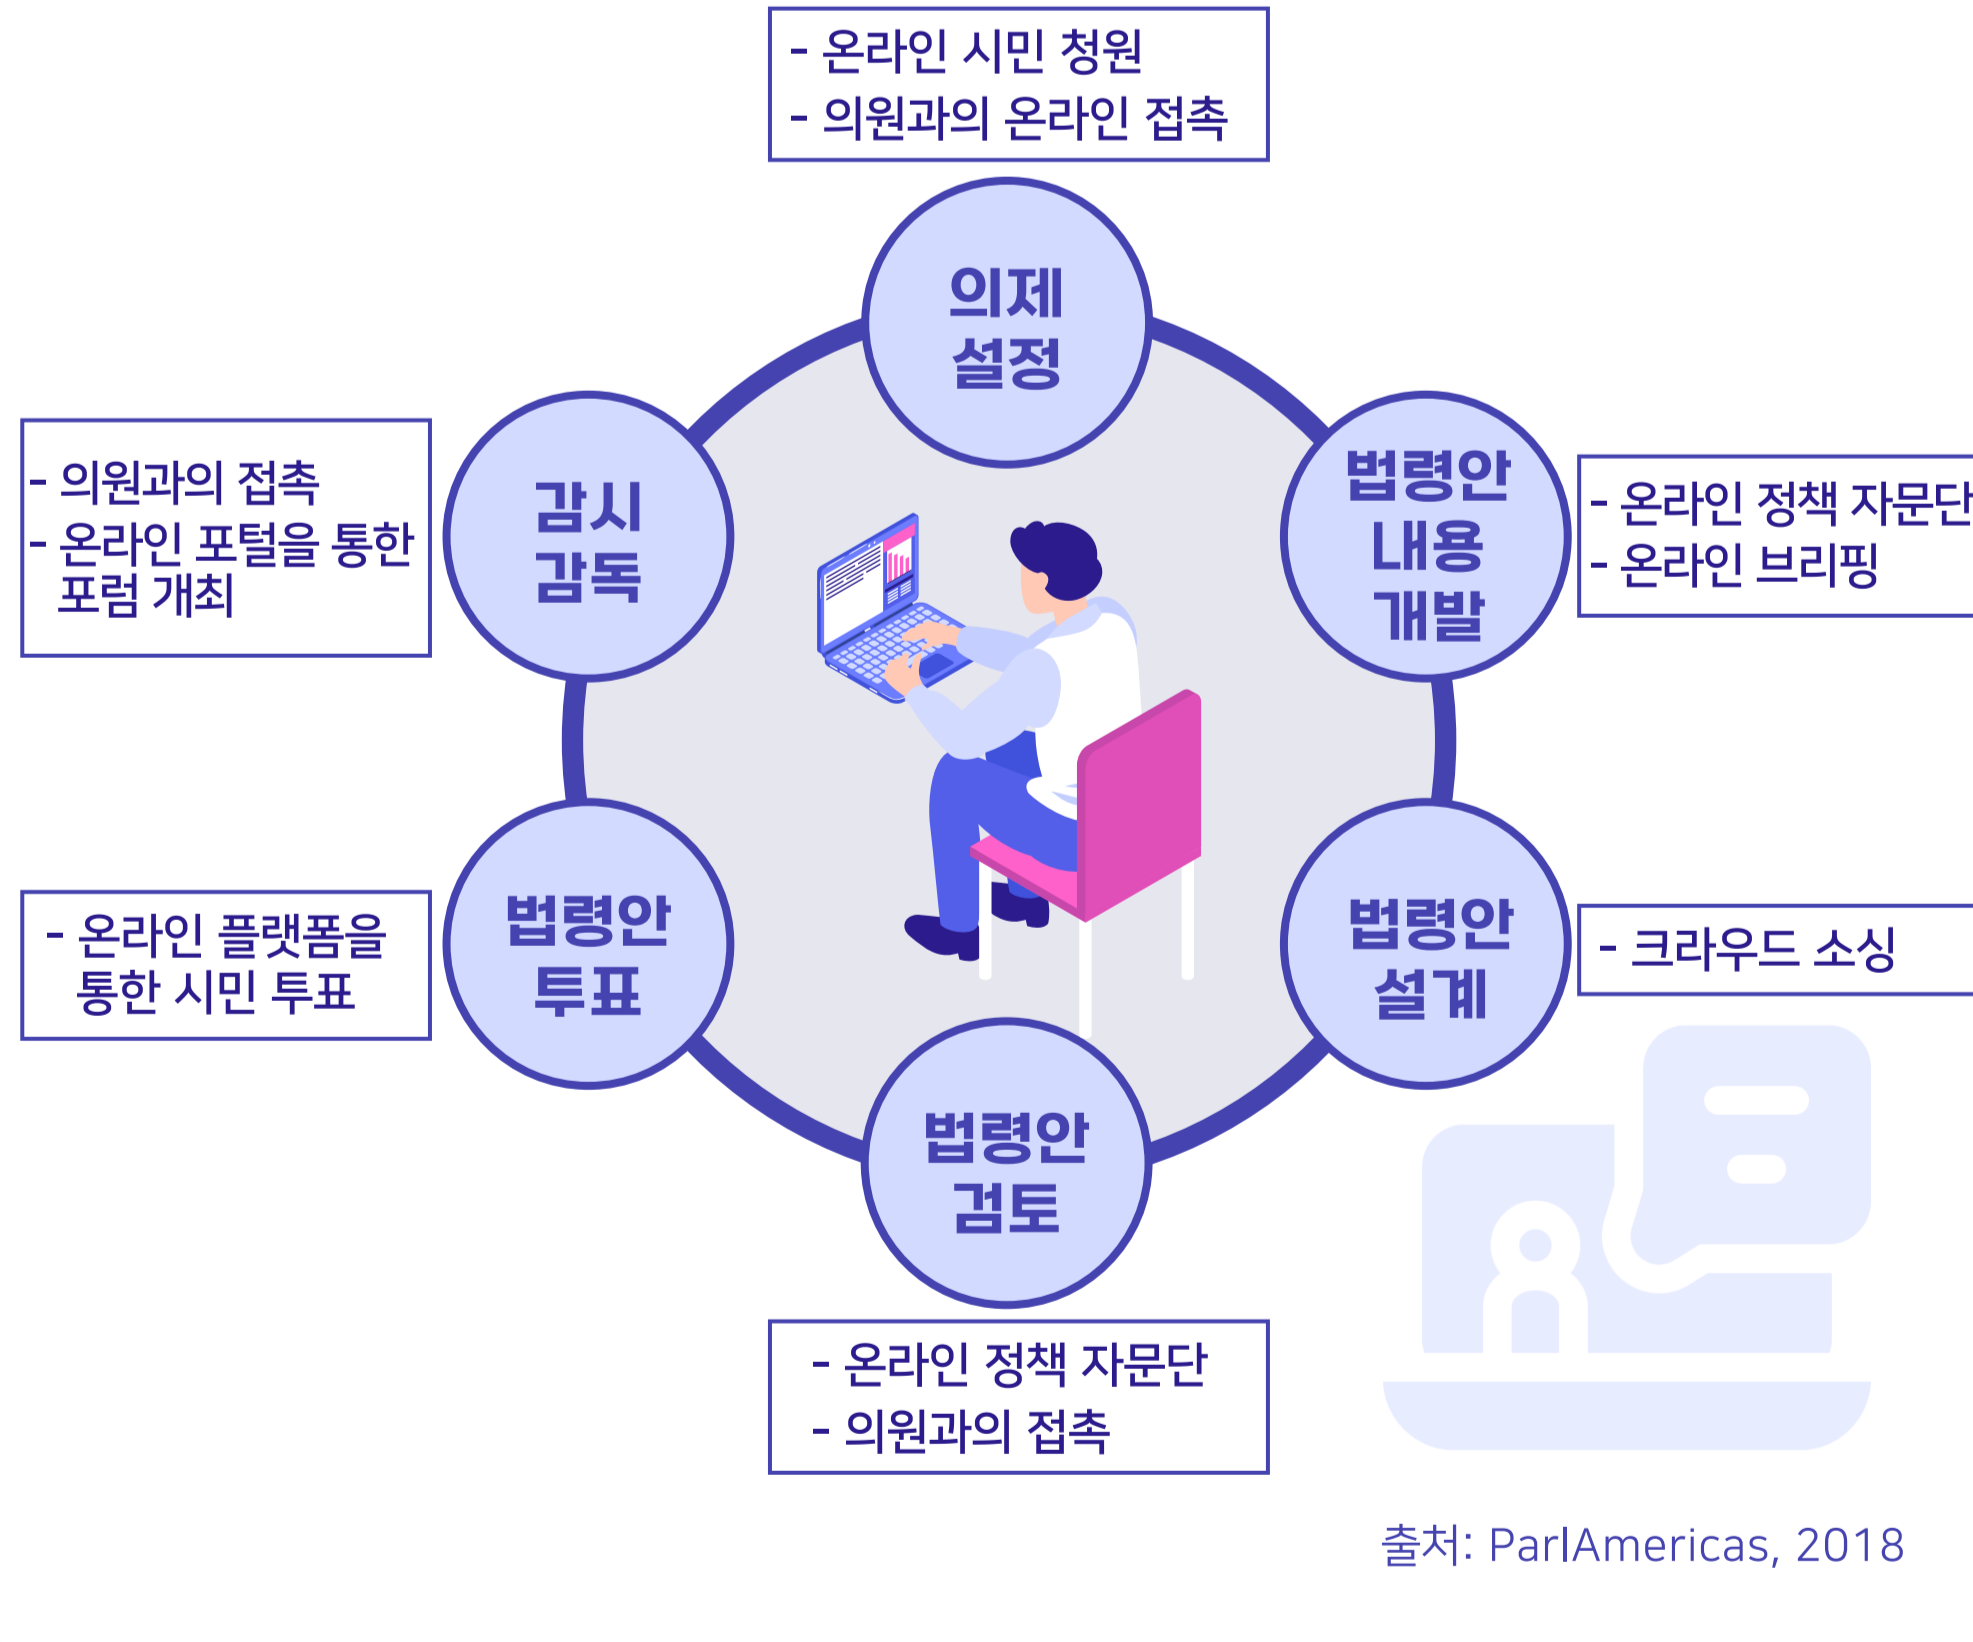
- 온라인 시민 청원
- 의원과의 온라인 접촉

의제
설정

- 의원과의 접촉
- 온라인 포털을 통한 포럼 개최

감시
감독

법령안
내용
개발

- 온라인 정책 자문단
- 온라인 브리핑

- 온라인 플랫폼을 통한 시민 투표

법령안
투표

법령안
설계

- 크라우드 소싱

법령안
검토

- 온라인 정책 자문단
- 의원과의 접촉

출처: ParlAmericas, 2018